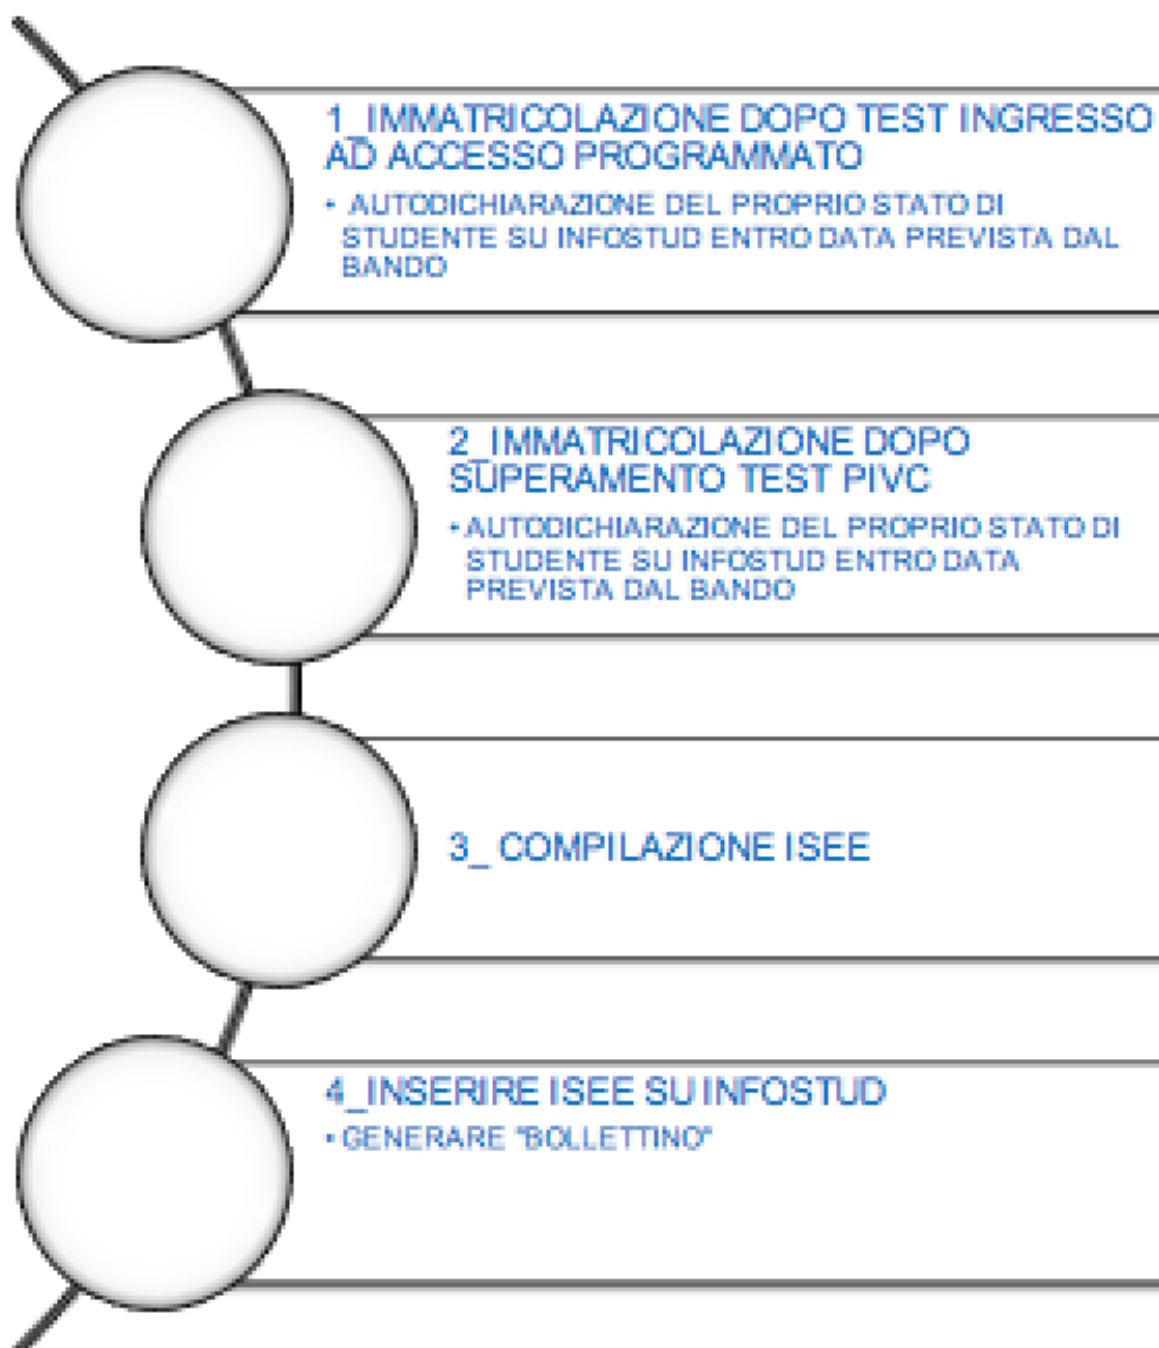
1_IMMATRICOLAZIONE DOPO TEST INGRESSO AD ACCESSO PROGRAMMATO

• AUTODICHIARAZIONE DEL PROPRIO STATO DI STUDENTE SU INFOSTUD ENTRO DATA PREVISTA DAL BANDO

2_IMMATRICOLAZIONE DOPO SUPERAMENTO TEST PIVC

• AUTODICHIARAZIONE DEL PROPRIO STATO DI STUDENTE SU INFOSTUD ENTRO DATA PREVISTA DAL BANDO

3_ COMPILAZIONE ISEE

4_INSERIRE ISEE SU INFOSTUD

• GENERARE "BOLLETTINO"